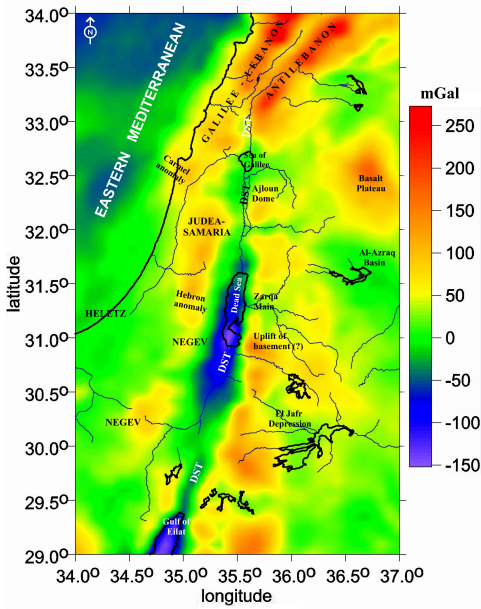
N

EASTERN MEDITERRANEAN

GALILEE - LEBANON

ANTILEBANON

DST

Carmel anomaly

Sea of Galilee

DST

Ajloun Dome

Basalt Plateau

JUDEA-SAMARIA

Al-Azraq Basin

Dead Sea

HELETZ

Hebron anomaly

Zarqa Main

NEGEV

Uplift of basement (?)

DST

NEGEV

El Jafr Depression

DST

Gulf of Eilat

mGal

250

200

150

100

50

0

-50

-100

-150

34.0o

33.5o

33.0o

32.5o

32.0o

31.5o

31.0o

30.5o

30.0o

29.5o

29.0o

latitude

34.0o

34.5o

35.0o

35.5o

36.0o

36.5o

37.0o

longitude